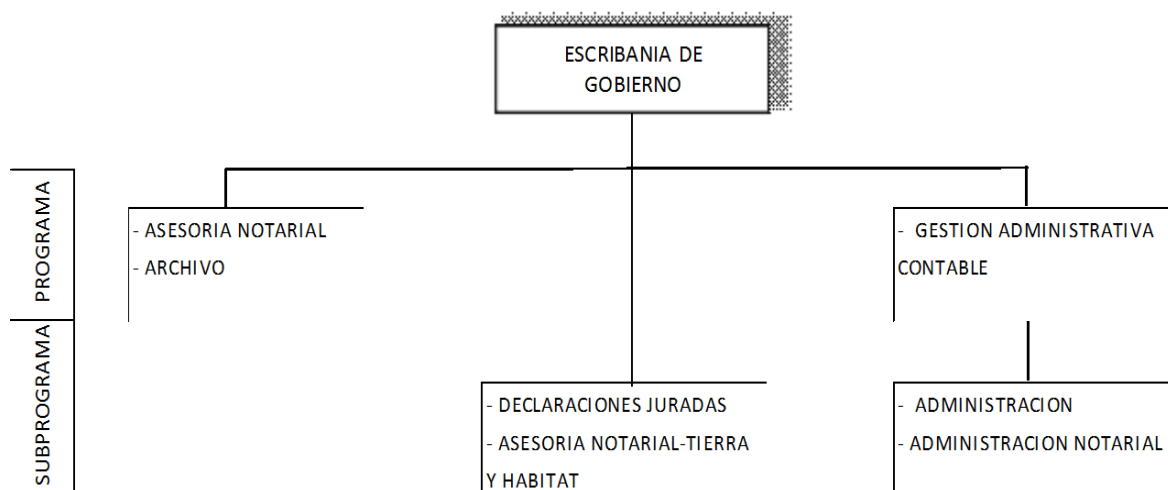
ESCRIBANIA DE GOBIERNO

PROGRAMA

SUBPROGRAMA

- ASESORIA NOTARIAL
- ARCHIVO

- GESTION ADMINISTRATIVA CONTABLE

- DECLARACIONES JURADAS
- ASESORIA NOTARIAL-TIERRA Y HABITAT

- ADMINISTRACION
- ADMINISTRACION NOTARIAL